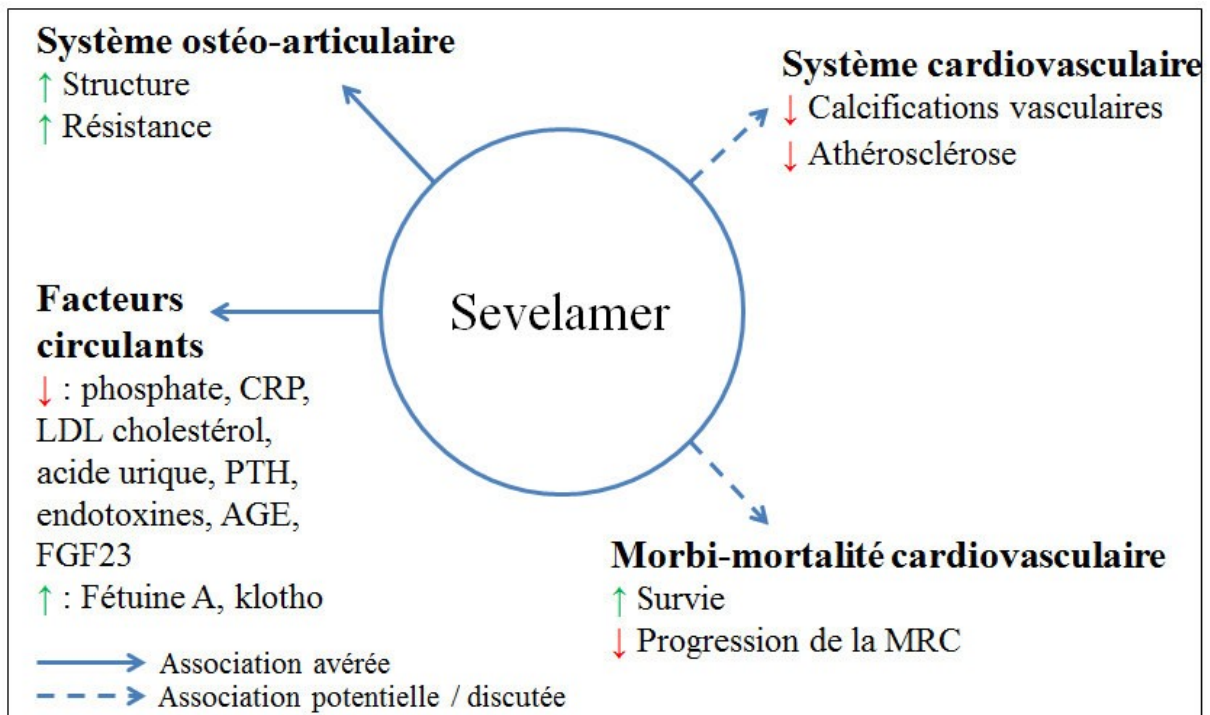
Système ostéo-articulaire
↑ Structure
↑ Résistance

Système cardiovasculaire
↓ Calcifications vasculaires
↓ Athérosclérose

Sevelamer

Facteurs circulants
↓ : phosphate, CRP, LDL cholestérol, acide urique, PTH, endotoxines, AGE, FGF23
↑ : Fétuine A, klotho

Morbi-mortalité cardiovasculaire
↑ Survie
↓ Progression de la MRC

Association avérée
Association potentielle / discutée